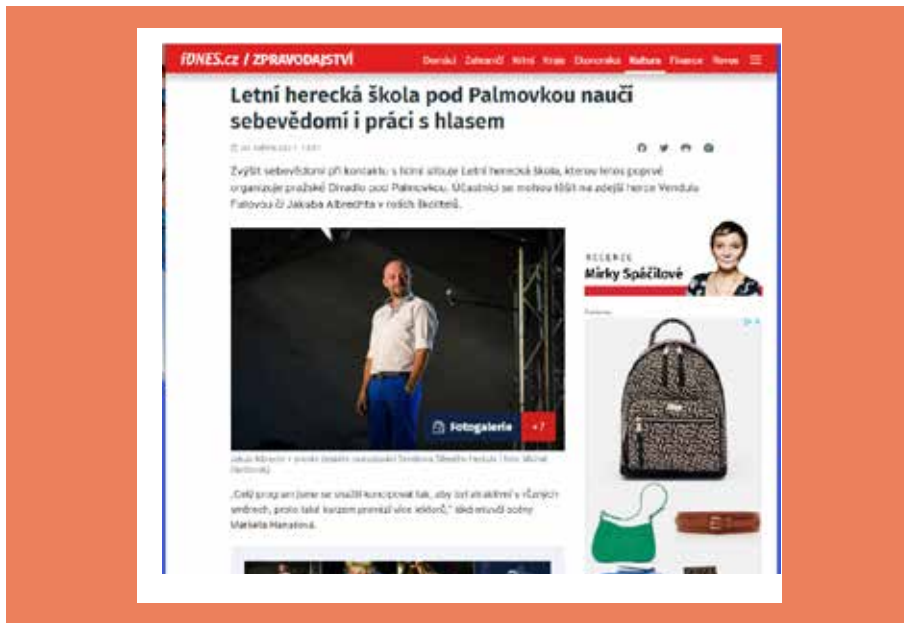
iDNES.cz / ZPRAVODAJSTVÍ

Domácí Zahraničí Krimi Kraje Ekonomika Kultura Finance Revue ☰

Letní herecká škola pod Palmovkou naučí sebevědomí i práci s hlasem

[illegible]

Zvýšit sebevědomí při kontaktu s lidmi slibuje Letní herecká škola, kterou letos poprvé organizuje pražské Divadlo pod Palmovkou. Účastníci se mohou těšit na zdejší herce Vendulu Fialovou či Jakuba Albrechta v rolích školitelů.

Fotogalerie +7

Jakub Albrecht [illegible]

„Celý program jsme se snažili koncipovat tak, aby byl atraktivní v různých směrech, proto také kurzem provází více lektorů," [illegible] Markéta Hanušová.

RECENZE
Mirky Spáčilové

Reklama